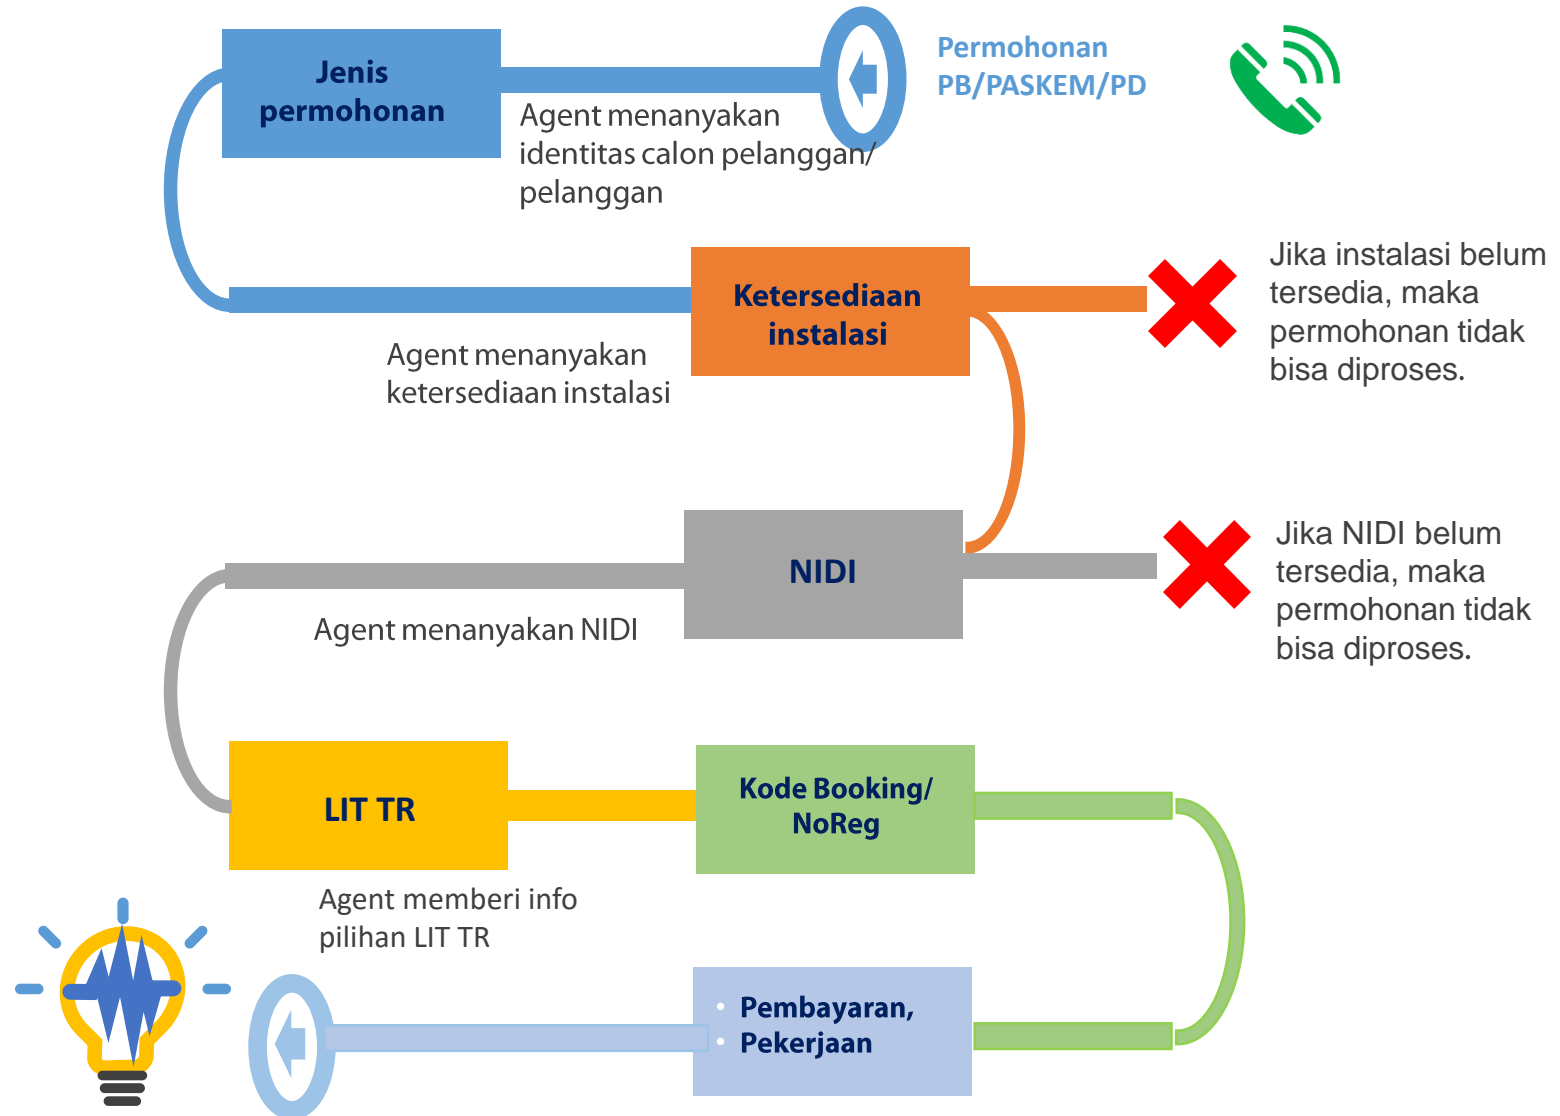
Permohonan PB/PASKEM/PD

Jenis permohonan

Agent menanyakan identitas calon pelanggan/ pelanggan

Ketersediaan instalasi

Jika instalasi belum tersedia, maka permohonan tidak bisa diproses.

Agent menanyakan ketersediaan instalasi

NIDI

Jika NIDI belum tersedia, maka permohonan tidak bisa diproses.

Agent menanyakan NIDI

LIT TR

Kode Booking/ NoReg

Agent memberi info pilihan LIT TR

• Pembayaran,
• Pekerjaan